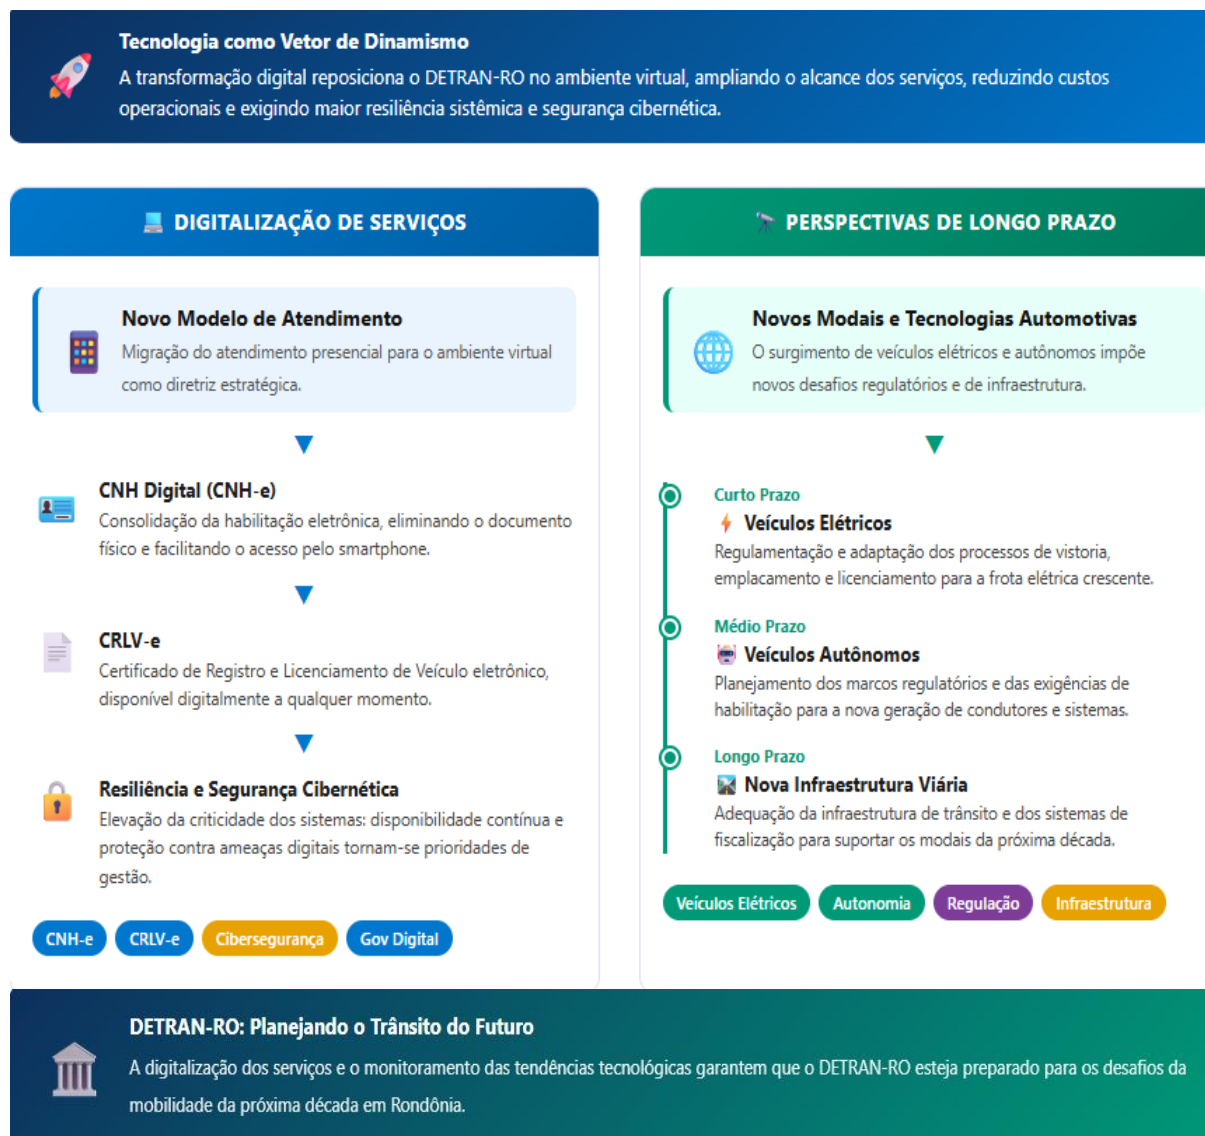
Tecnologia como Vetor de Dinamismo

A transformação digital reposiciona o DETRAN-RO no ambiente virtual, ampliando o alcance dos serviços, reduzindo custos operacionais e exigindo maior resiliência sistêmica e segurança cibernética.

DIGITALIZAÇÃO DE SERVIÇOS

Novo Modelo de Atendimento

Migração do atendimento presencial para o ambiente virtual como diretriz estratégica.

CNH Digital (CNH-e)

Consolidação da habilitação eletrônica, eliminando o documento físico e facilitando o acesso pelo smartphone.

CRLV-e

Certificado de Registro e Licenciamento de Veículo eletrônico, disponível digitalmente a qualquer momento.

Resiliência e Segurança Cibernética

Elevação da criticidade dos sistemas: disponibilidade contínua e proteção contra ameaças digitais tornam-se prioridades de gestão.

CNH-e CRLV-e Cibersegurança Gov Digital

PERSPECTIVAS DE LONGO PRAZO

Novos Modais e Tecnologias Automotivas

O surgimento de veículos elétricos e autônomos impõe novos desafios regulatórios e de infraestrutura.

Curto Prazo

Veículos Elétricos

Regulamentação e adaptação dos processos de vistoria, emplacamento e licenciamento para a frota elétrica crescente.

Médio Prazo

Veículos Autônomos

Planejamento dos marcos regulatórios e das exigências de habilitação para a nova geração de condutores e sistemas.

Longo Prazo

Nova Infraestrutura Viária

Adequação da infraestrutura de trânsito e dos sistemas de fiscalização para suportar os modais da próxima década.

Veículos Elétricos Autonomia Regulação Infraestrutura

DETRAN-RO: Planejando o Trânsito do Futuro

A digitalização dos serviços e o monitoramento das tendências tecnológicas garantem que o DETRAN-RO esteja preparado para os desafios da mobilidade da próxima década em Rondônia.